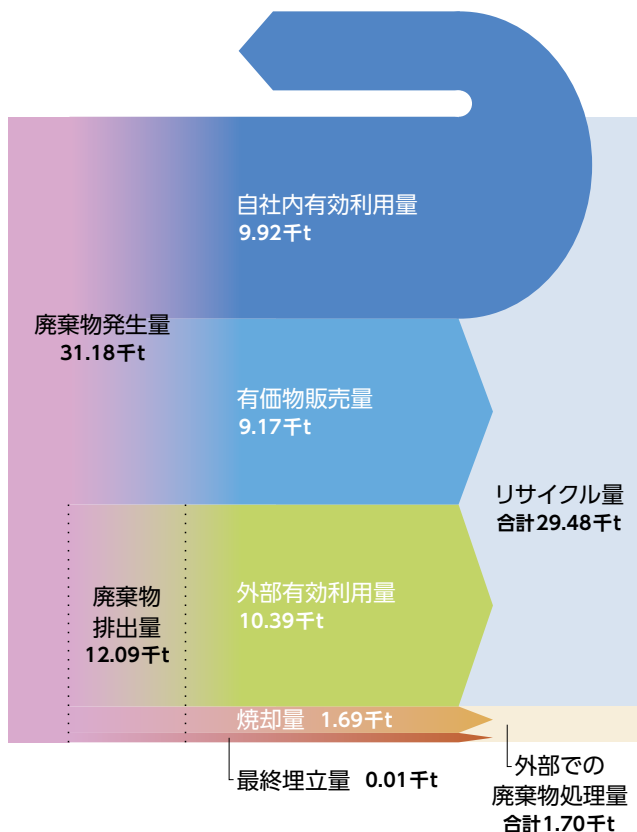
自社内有効利用量
9.92千t

廃棄物発生量
31.18千t

有価物販売量
9.17千t

リサイクル量
合計29.48千t

廃棄物
排出量
12.09千t

外部有効利用量
10.39千t

焼却量 1.69千t

最終埋立量 0.01千t

外部での
廃棄物処理量
合計1.70千t